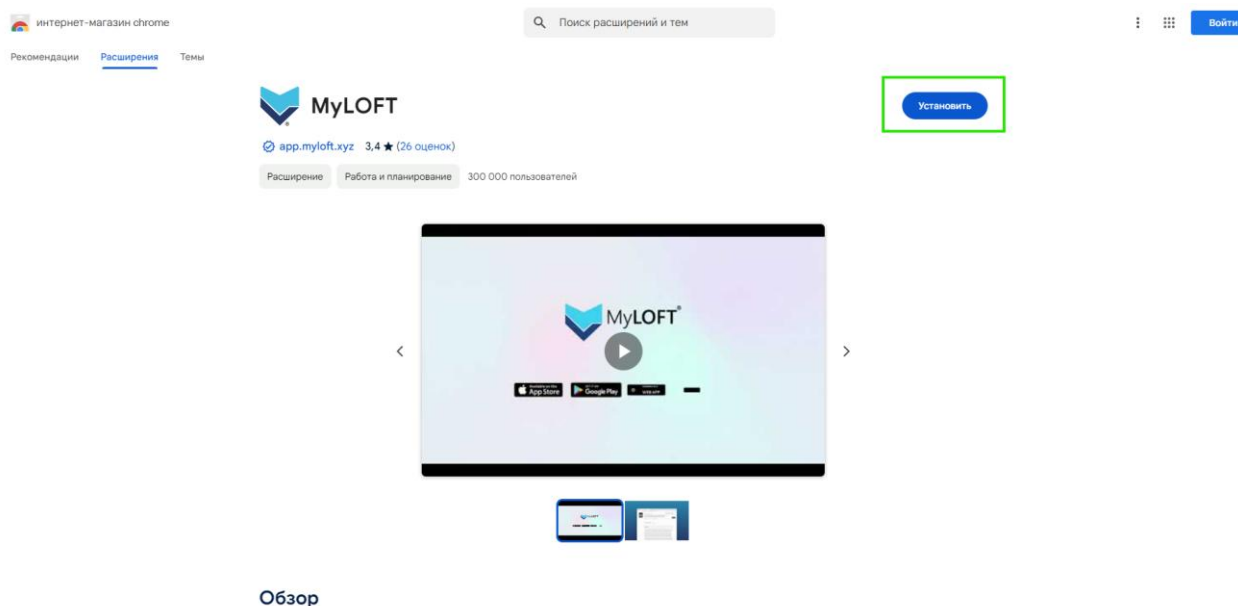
интернет-магазин chrome

Поиск расширений и тем

Войти

Рекомендации Расширения Темы

MyLOFT

Установить

app.myloft.xyz 3,4 ★ (26 оценок)

Расширение Работа и планирование 300 000 пользователей

MyLOFT®

App Store Google Play

Обзор